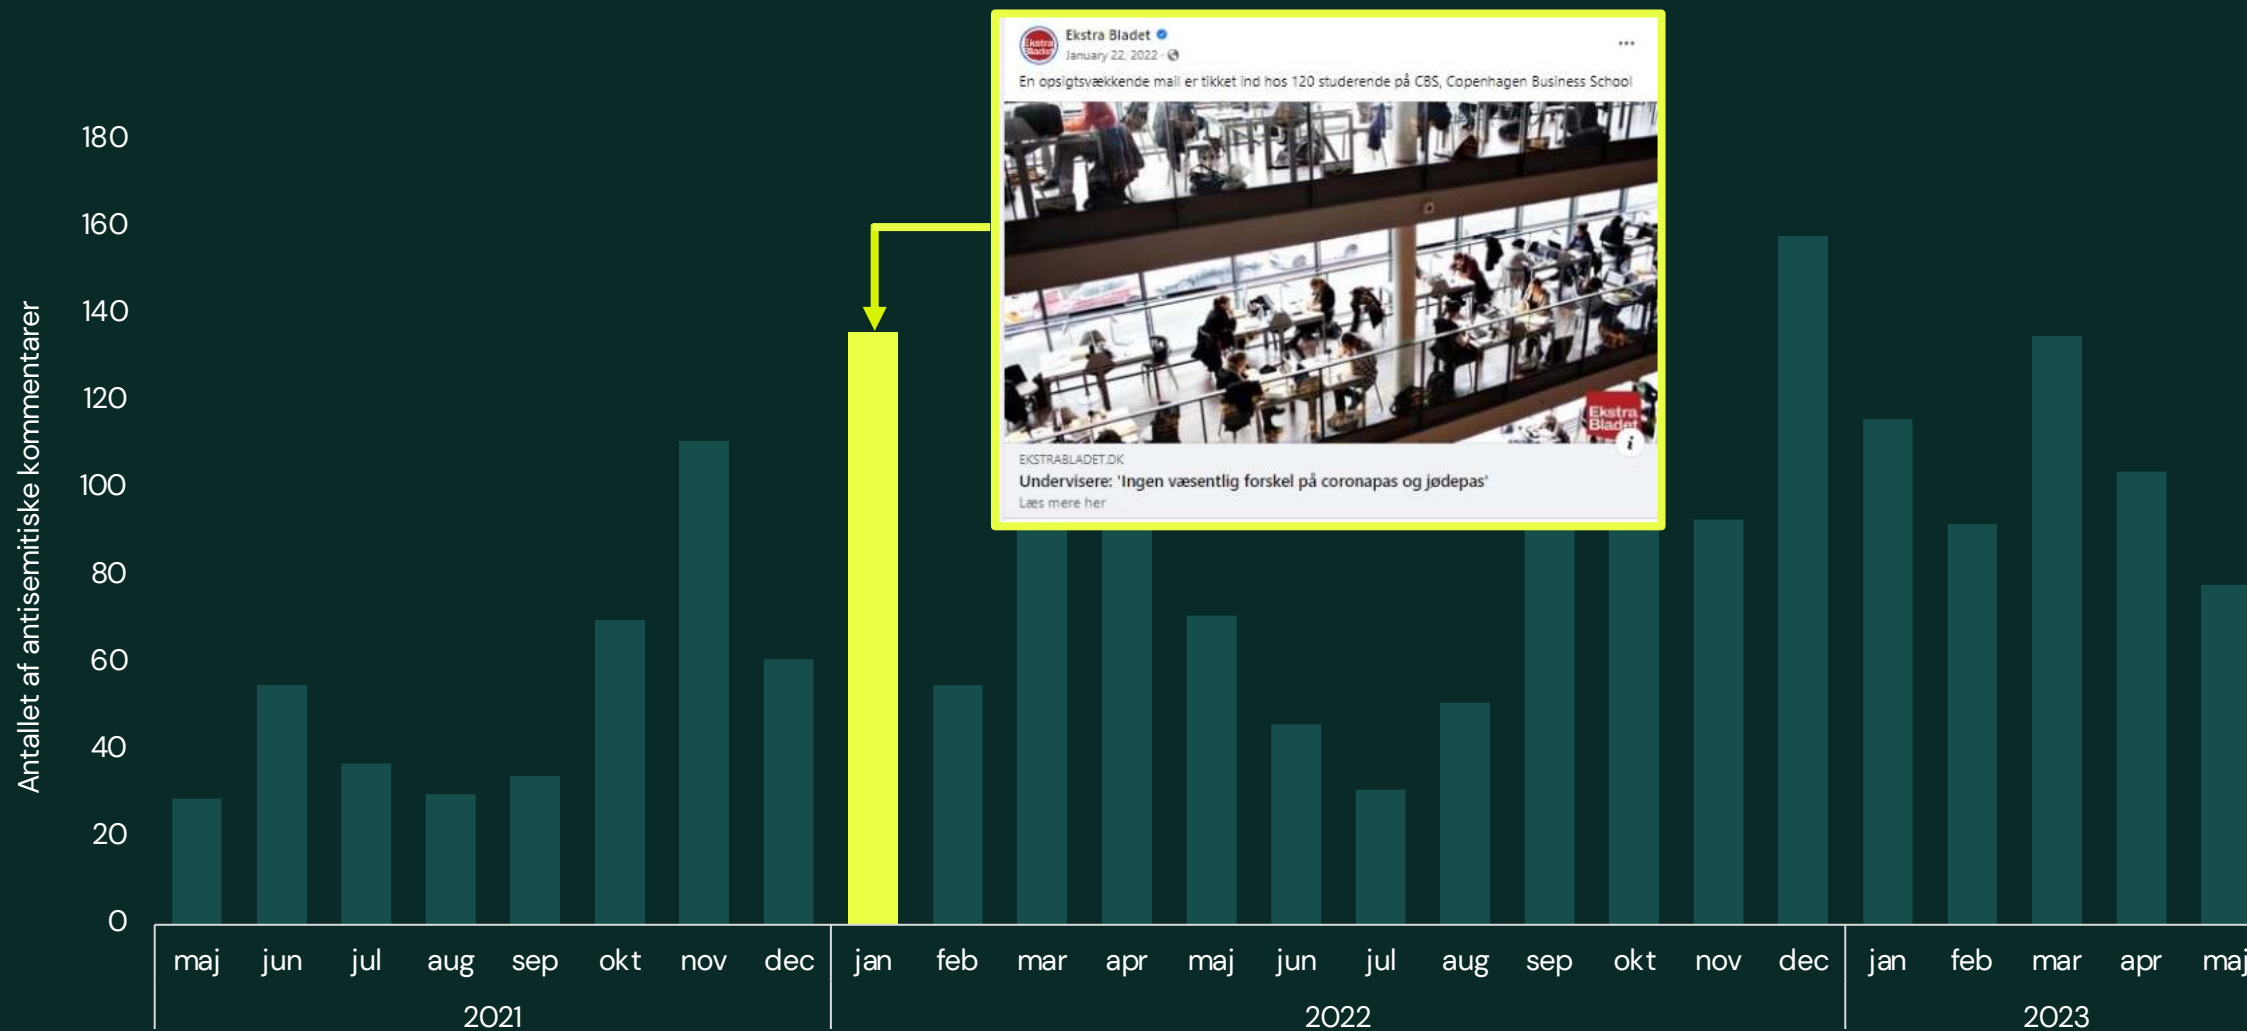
Ekstra Bladet
January 22, 2022 ·
En opsigtsvækkende mail er tikket ind hos 120 studerende på CBS, Copenhagen Business School
Ekstra Bladet
EKSTRABLADET.DK
Undervisere: 'Ingen væsentlig forskel på coronapas og jødepas'
Læs mere her

Antallet af antisemitiske kommentarer

180
160
140
120
100
80
60
40
20
0

maj jun jul aug sep okt nov dec
2021
jan feb mar apr maj jun jul aug sep okt nov dec
2022
jan feb mar apr maj
2023